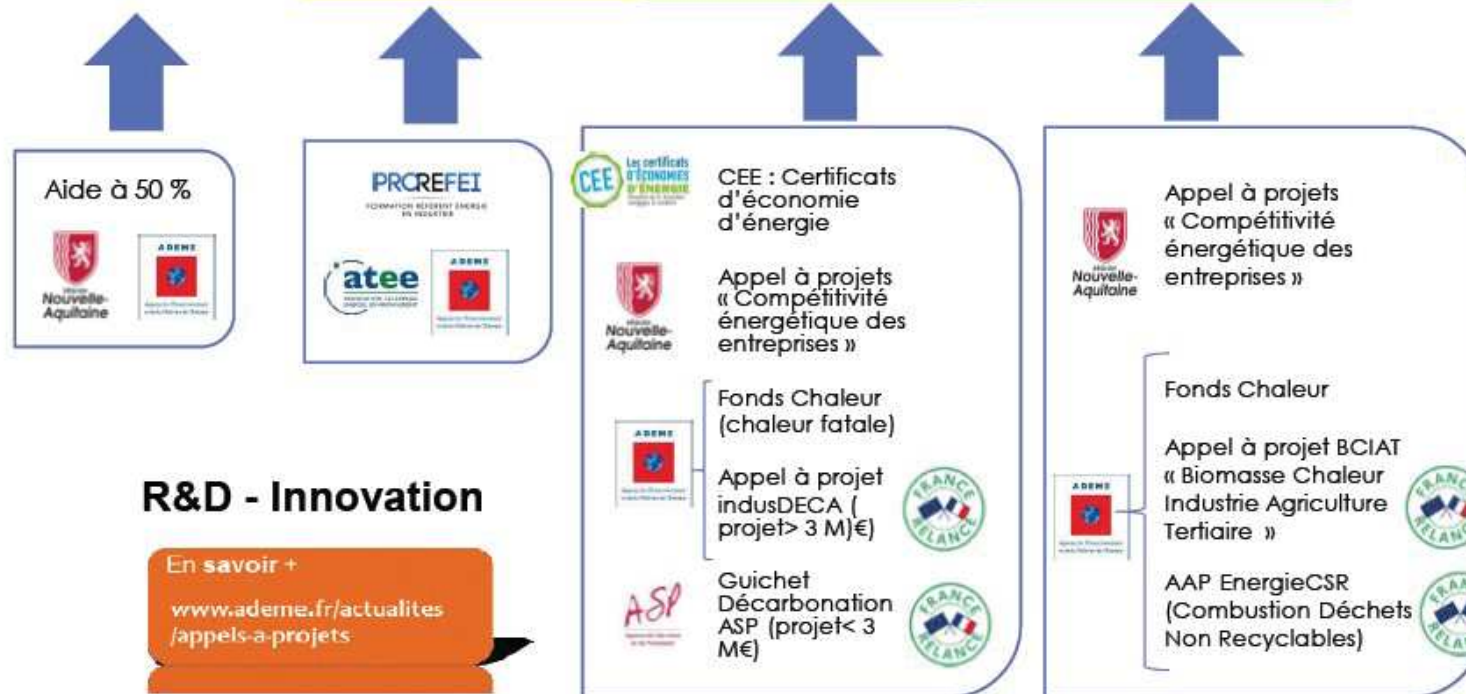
Aide à 50 %

Nouvelle-Aquitaine

ADEME

PROREFEI

FORMATION REFERENT ENERGIE EN INDUSTRIE

atee

ADEME

CEE Les certificats d'économies d'énergie

CEE : Certificats d'économie d'énergie

Nouvelle-Aquitaine

Appel à projets « Compétitivité énergétique des entreprises »

ADEME

Fonds Chaleur (chaleur fatale)

Appel à projet indusDECA ( projet> 3 M)€)

FRANCE RELANCE

ASP

Guichet Décarbonation ASP (projet< 3 M€)

FRANCE RELANCE

Nouvelle-Aquitaine

Appel à projets « Compétitivité énergétique des entreprises »

ADEME

Fonds Chaleur

Appel à projet BCIAT « Biomasse Chaleur Industrie Agriculture Tertiaire »

AAP EnergieCSR (Combustion Déchets Non Recyclables)

R&D - Innovation

En savoir +

www.ademe.fr/actualites /appels-a-projets